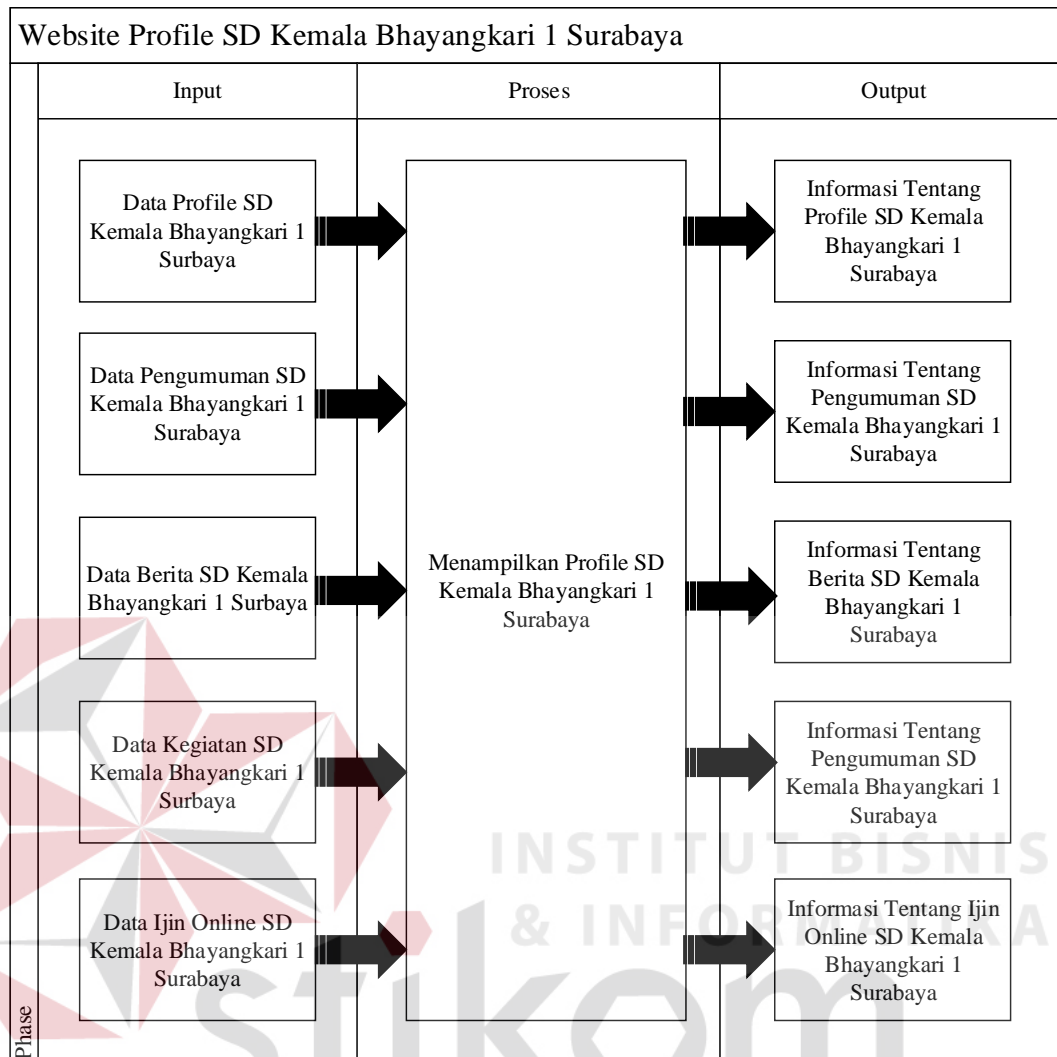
Website Profile SD Kemala Bhayangkari 1 Surabaya

| Input | Proses | Output |
|---|---|---|
| Data Profile SD Kemala Bhayangkari 1 Surbaya | Menampilkan Profile SD Kemala Bhayangkari 1 Surabaya | Informasi Tentang Profile SD Kemala Bhayangkari 1 Surabaya |
| Data Pengumuman SD Kemala Bhayangkari 1 Surabaya | | Informasi Tentang Pengumuman SD Kemala Bhayangkari 1 Surabaya |
| Data Berita SD Kemala Bhayangkari 1 Surbaya | | Informasi Tentang Berita SD Kemala Bhayangkari 1 Surabaya |
| Data Kegiatan SD Kemala Bhayangkari 1 Surbaya | | Informasi Tentang Pengumuman SD Kemala Bhayangkari 1 Surabaya |
| Data Ijin Online SD Kemala Bhayangkari 1 Surabaya | | Informasi Tentang Ijin Online SD Kemala Bhayangkari 1 Surabaya |

Phase

INSTITUT BISNIS & INFORMATIKA stikom